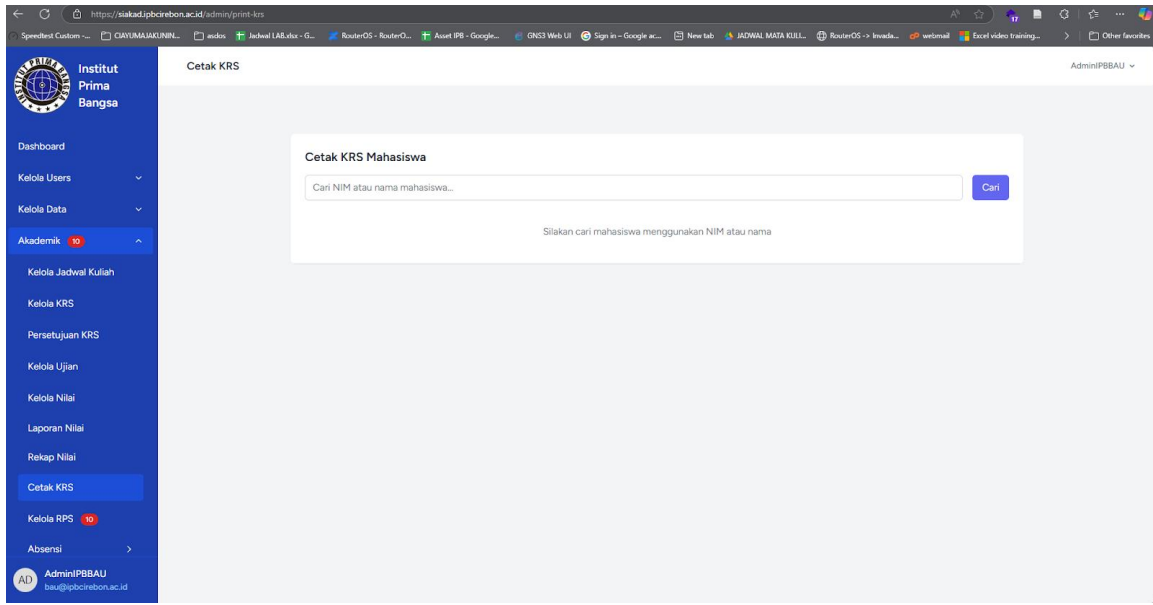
https://siakad.ipbcirebon.ac.id/admin/print-krs

Speedtest Custom -... CIAYUMAJAKUNIN... asdos Jadwal LAB.xlsx - G... RouterOS - RouterO... Asset IPB - Google... GNS3 Web UI Sign in – Google ac... New tab JADWAL MATA KULI... RouterOS -> Invada... webmail Excel video training... Other favorites

Institut Prima Bangsa

Cetak KRS

AdminIPBBAU

Dashboard
Kelola Users
Kelola Data
Akademik 10
Kelola Jadwal Kuliah
Kelola KRS
Persetujuan KRS
Kelola Ujian
Kelola Nilai
Laporan Nilai
Rekap Nilai
Cetak KRS
Kelola RPS 10
Absensi

AD AdminIPBBAU
bau@ipbcirebon.ac.id

Cetak KRS Mahasiswa

Cari NIM atau nama mahasiswa...

Cari

Silakan cari mahasiswa menggunakan NIM atau nama